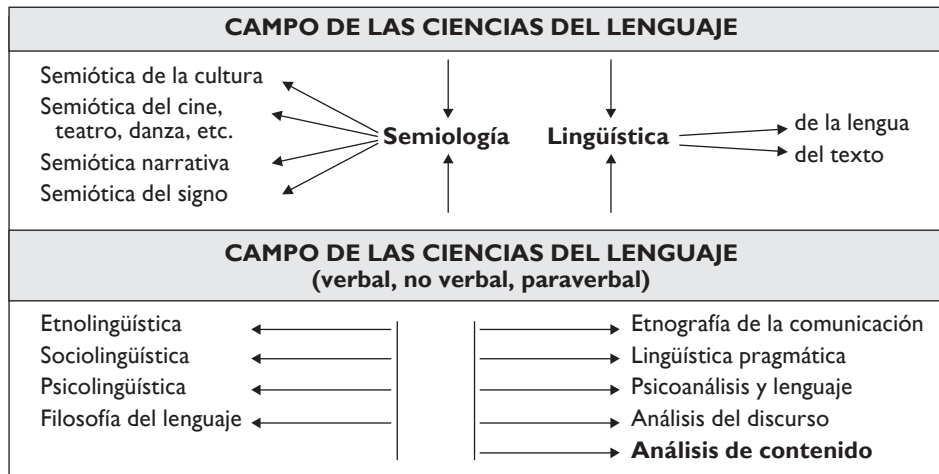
CAMPO DE LAS CIENCIAS DEL LENGUAJE

Semiótica de la cultura
Semiótica del cine, teatro, danza, etc.
Semiótica narrativa
Semiótica del signo

Semiología

Lingüística

de la lengua
del texto

CAMPO DE LAS CIENCIAS DEL LENGUAJE
(verbal, no verbal, paraverbal)

Etnolingüística
Sociolingüística
Psicolingüística
Filosofía del lenguaje

Etnografía de la comunicación
Lingüística pragmática
Psicoanálisis y lenguaje
Análisis del discurso
Análisis de contenido